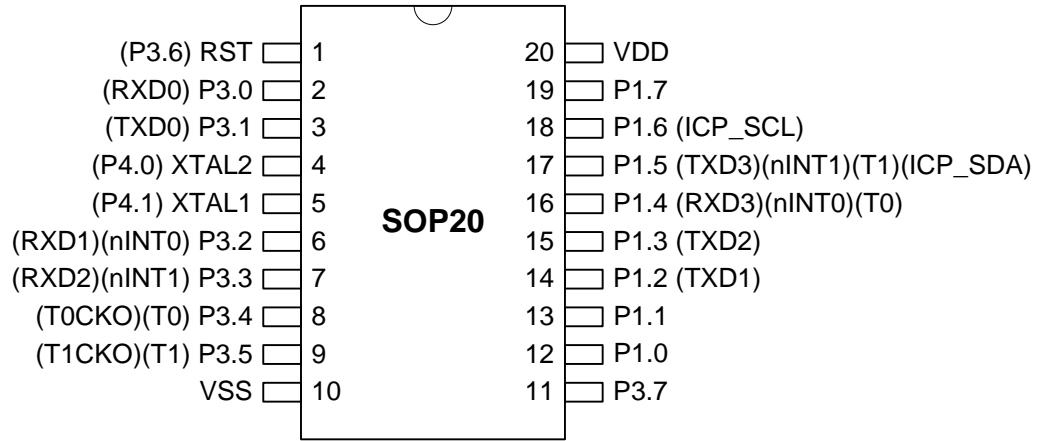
SOP20

(P3.6) RST 1
(RXD0) P3.0 2
(TXD0) P3.1 3
(P4.0) XTAL2 4
(P4.1) XTAL1 5
(RXD1)(nINT0) P3.2 6
(RXD2)(nINT1) P3.3 7
(T0CKO)(T0) P3.4 8
(T1CKO)(T1) P3.5 9
VSS 10

20 VDD
19 P1.7
18 P1.6 (ICP_SCL)
17 P1.5 (TXD3)(nINT1)(T1)(ICP_SDA)
16 P1.4 (RXD3)(nINT0)(T0)
15 P1.3 (TXD2)
14 P1.2 (TXD1)
13 P1.1
12 P1.0
11 P3.7